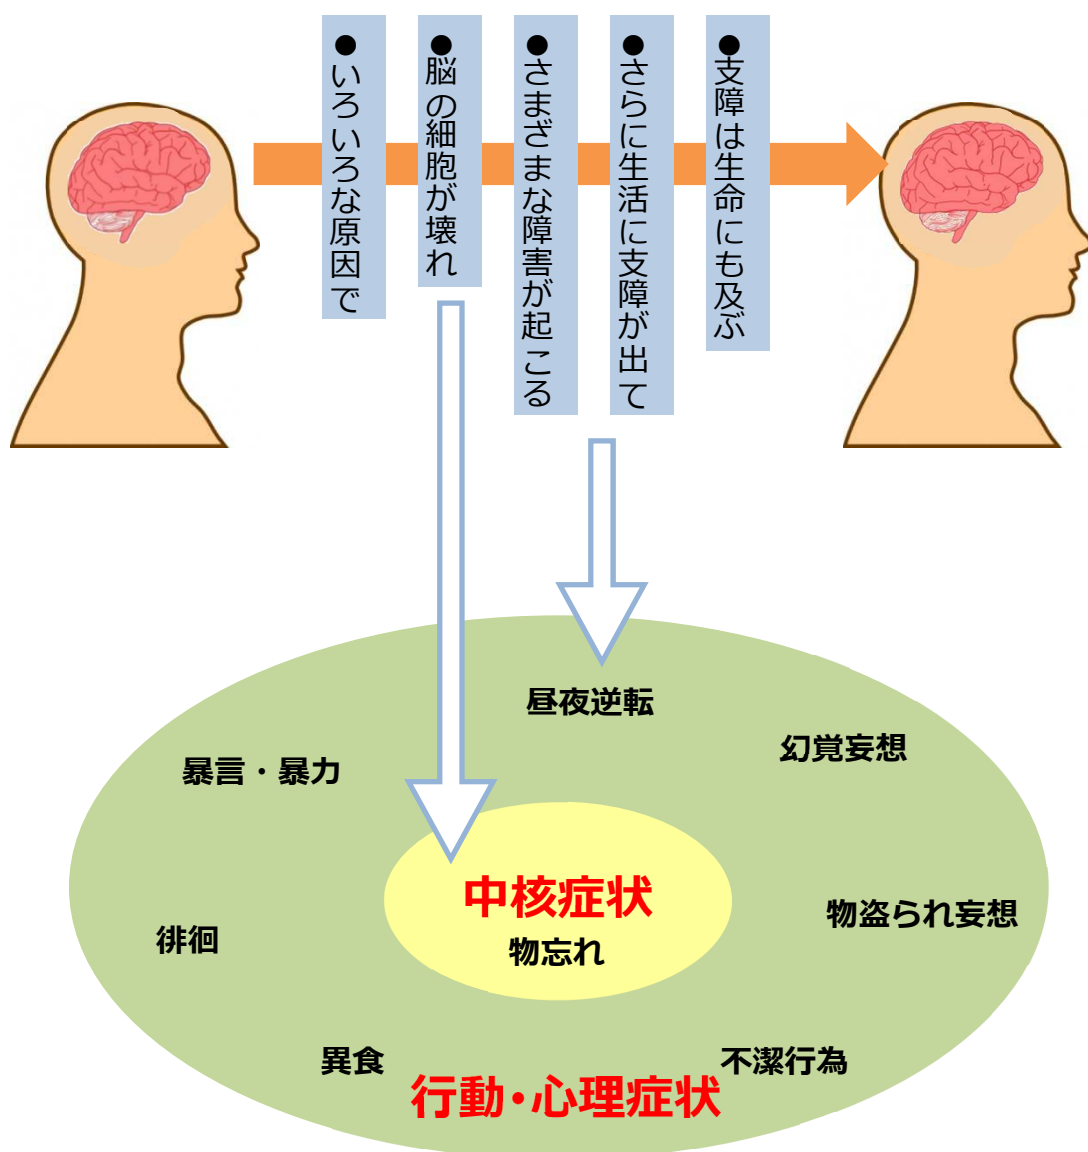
●いろいろな原因で

●脳の細胞が壊れ

●さまざまな障害が起こる

●さらに生活に支障が出て

●支障は生命にも及ぶ

昼夜逆転

幻覚妄想

暴言・暴力

中核症状

物忘れ

物盗られ妄想

徘徊

異食

不潔行為

行動・心理症状